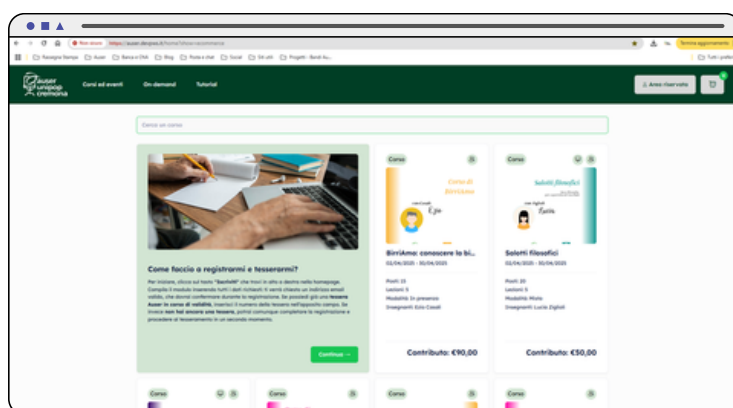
Non sicuro https://auser.devpos.it/home?show=ecommerce

Termina aggiornamento

Rassegna Stampa Auser Banca e CNA Blog Posta e chat Social Siti utili Progetti - Bandi Au... Tutti i preferiti

auser unipop cremona

Corsi ed eventi On-demand Tutorial

Area riservata

Cerca un corso

Come faccio a registrarmi e tesserarmi?

Per iniziare, clicca sul tasto "Iscriviti" che trovi in alto a destra nella homepage. Compila il modulo inserendo tutti i dati richiesti: ti verrà chiesto un indirizzo email valido, che dovrai confermare durante la registrazione. Se possiedi già una tessera Auser in corso di validità, inserisci il numero della tessera nell'apposito campo. Se invece non hai ancora una tessera, potrai comunque completare la registrazione e procedere al tesseramento in un secondo momento.

Continua →

Corso

Corso di BirrAmo
Ezio

BirrAmo: conoscere la bi...
02/04/2025 - 30/04/2025

Posti: 15
Lezioni: 5
Modalità: In presenza
Insegnanti: Ezio Casali

Contributo: €90,00

Corso

Salotti filosofici
Lucia

Salotti filosofici
02/04/2025 - 30/04/2025

Posti: 20
Lezioni: 5
Modalità: Mista
Insegnanti: Lucia Zigliòli

Contributo: €50,00

Corso

Corso

Corso

Corso